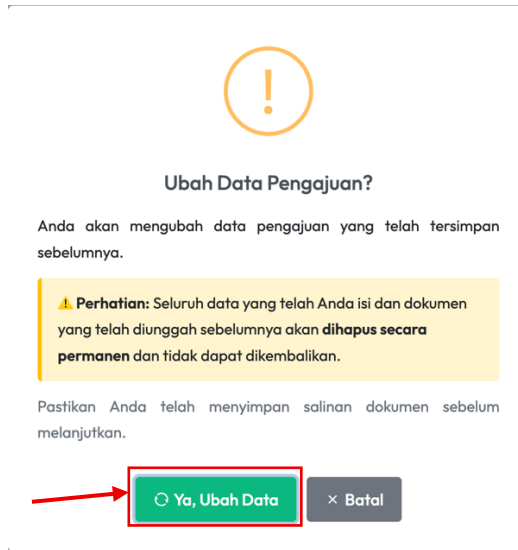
!

Ubah Data Pengajuan?

Anda akan mengubah data pengajuan yang telah tersimpan sebelumnya.

⚠ **Perhatian:** Seluruh data yang telah Anda isi dan dokumen yang telah diunggah sebelumnya akan **dihapus secara permanen** dan tidak dapat dikembalikan.

Pastikan Anda telah menyimpan salinan dokumen sebelum melanjutkan.

Ya, Ubah Data

× Batal